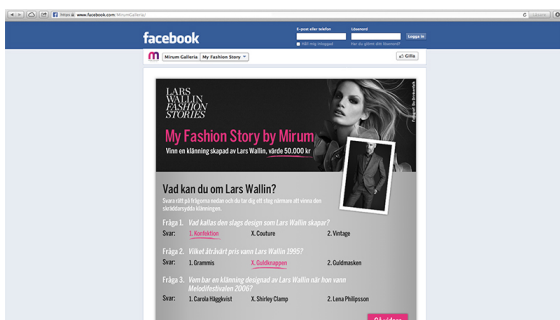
https www.facebook.com/MirumGalleria

facebook

E-post eller telefon Lösenord Logga in

Håll mig inloggad Har du glömt ditt lösenord?

Mirum Galleria My Fashion Story

Gilla

LARS WALLIN FASHION STORIES

My Fashion Story by Mirum

Vinn en klänning skapad av Lars Wallin, värde 50.000 kr

Vad kan du om Lars Wallin?

Svara rätt på frågorna nedan och du har dig ett steg närmare att vinna den skräddarsydda klänningen.

Fråga 1. Vad kallas den slags design som Lars Wallin skapar?

Svar: 1. Konfektion X. Couture 2. Vintage

Fråga 2. Vilket åtråvärt pris vann Lars Wallin 1995?

Svar: 1. Grammis X. Guldknappen 2. Guldmasken

Fråga 3. Vem bar en klänning designad av Lars Wallin när hon vann Melodifestivalen 2005?

Svar: 1. Carola Häggkvist X. Shirley Clamp 2. Lena Philipsson

Skicka